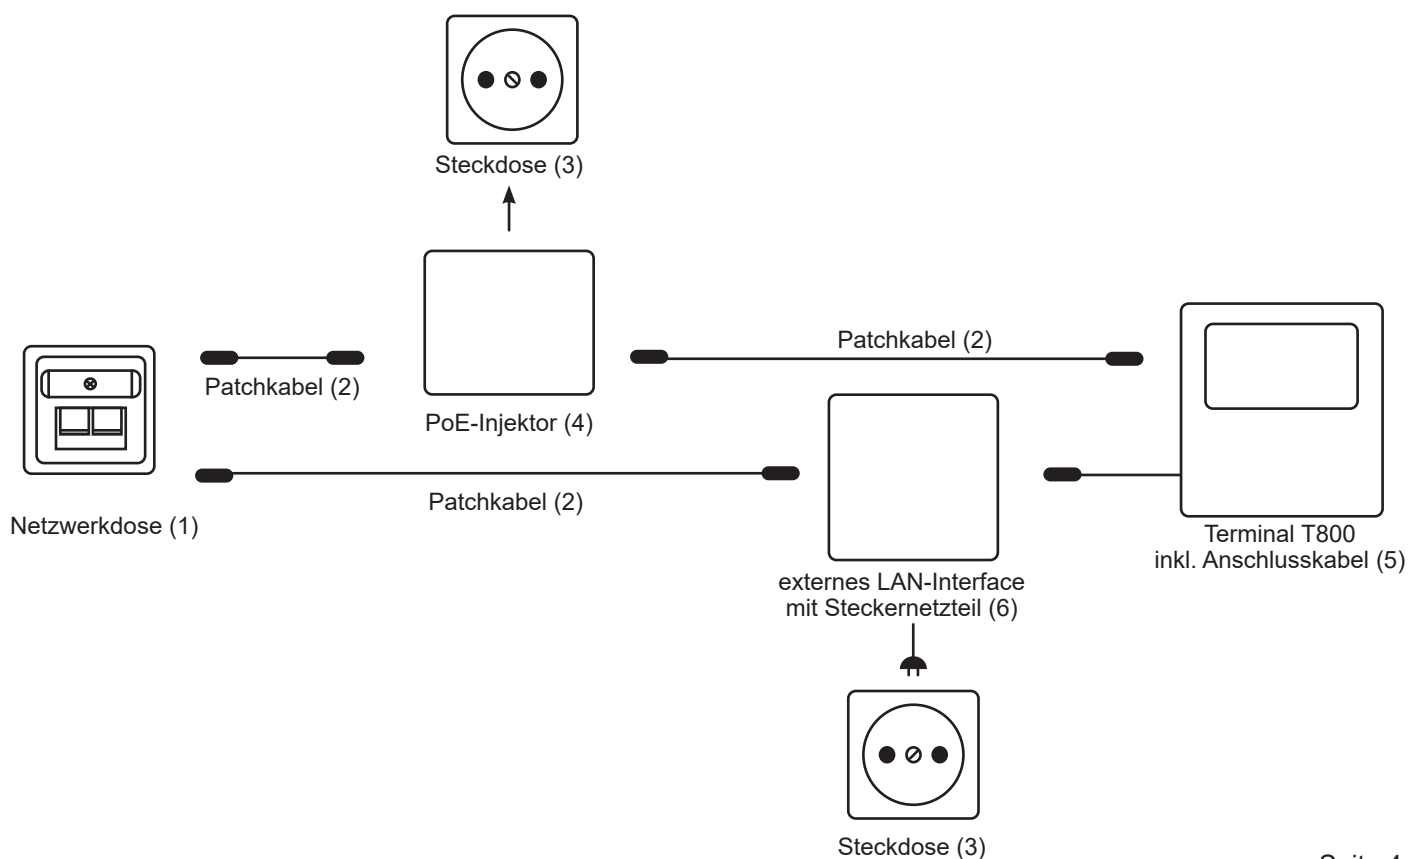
Steckdose (3)

Patchkabel (2)

PoE-Injektor (4)

Patchkabel (2)

Netzwerkdose (1)

Patchkabel (2)

Terminal T800
inkl. Anschlusskabel (5)

externes LAN-Interface
mit Steckernetzteil (6)

Steckdose (3)

Seite 4